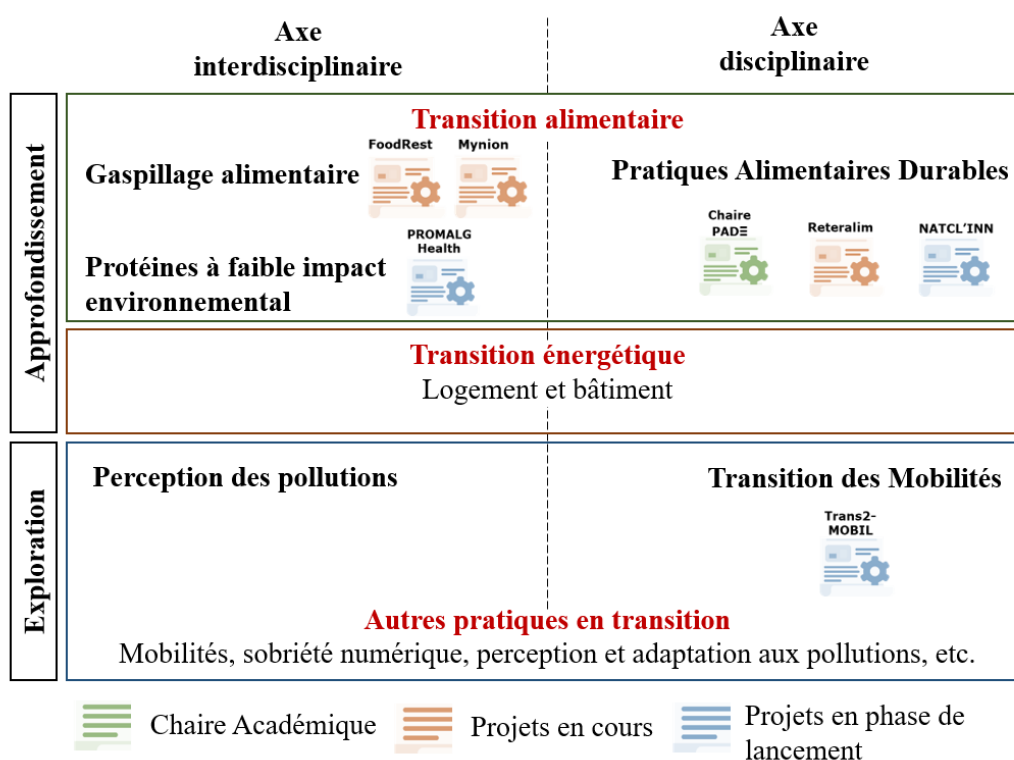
Axe interdisciplinaire

Axe disciplinaire

Approfondissement

Transition alimentaire

FoodRest

Mynion

Gaspillage alimentaire

Pratiques Alimentaires Durables

Chaire PADΞ

Reteralim

NATCL'INN

PROMALG Health

Protéines à faible impact environnemental

Transition énergétique
Logement et bâtiment

Exploration

Perception des pollutions

Transition des Mobilités

Trans2-MOBIL

Autres pratiques en transition
Mobilités, sobriété numérique, perception et adaptation aux pollutions, etc.

Chaire Académique

Projets en cours

Projets en phase de lancement